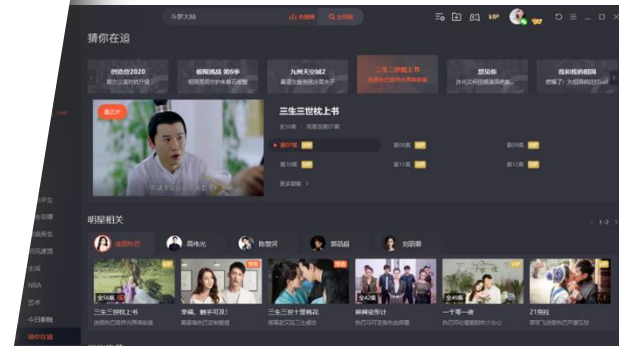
斗罗大陆

猜你在追

创造营2020

极限挑战 第6季

九州天空城2

三生三世枕上书

想见你

我和我的祖国

三生三世枕上书

第07集

第08集

第09集

第10集

第11集

第12集

更多剧集 >

明星相关

迪丽热巴

高伟光

陈楚河

郑嘉颖

刘丽康

三生三世枕上书

幸福，触手可及！

三生三世十里桃花

麻辣变形计

一千零一夜

21克拉

精彩推荐

1/2

今日新闻

猜你在追

NBA

生活

艺术